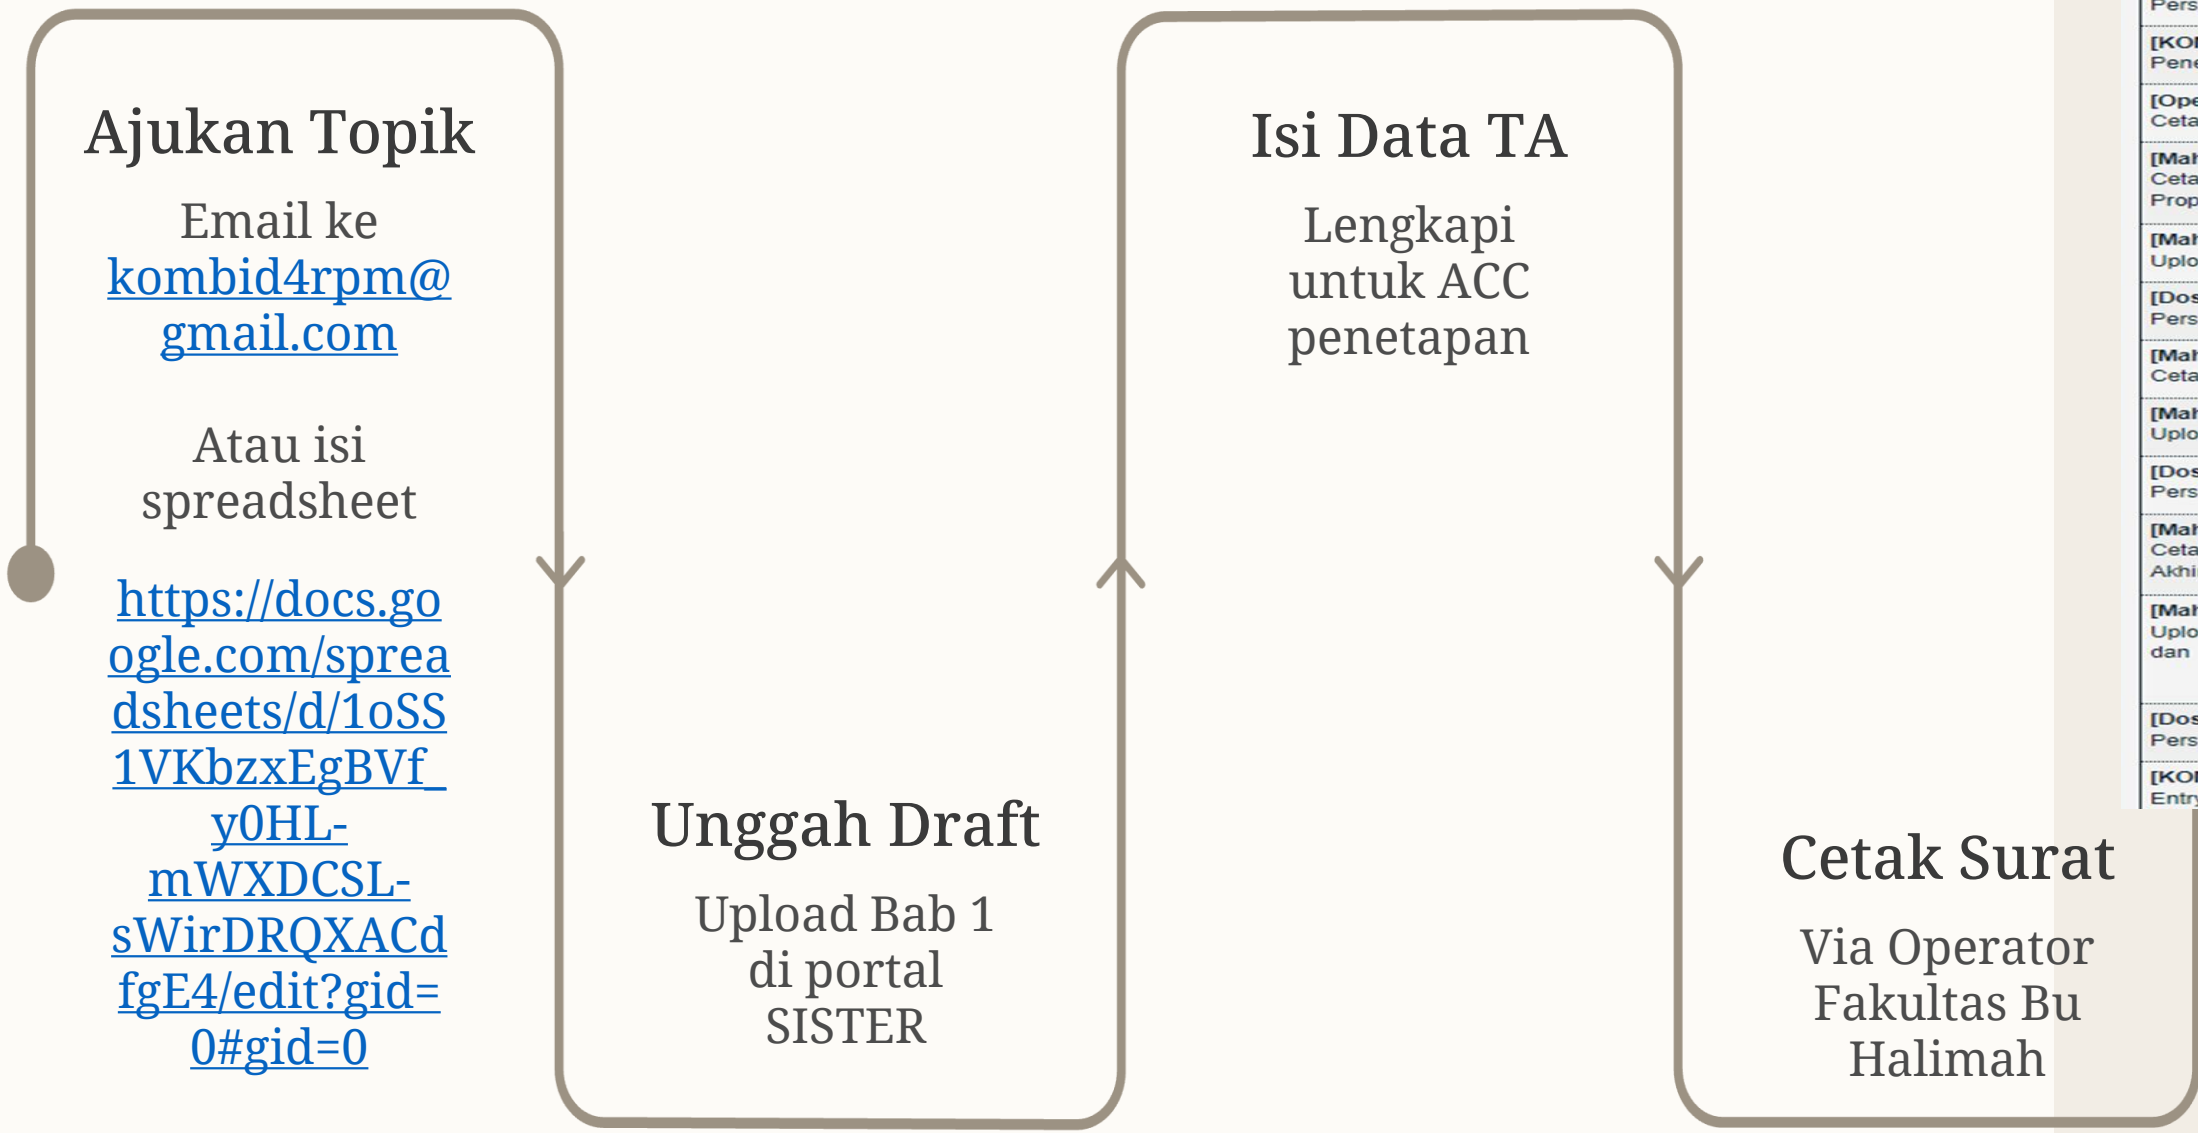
Ajukan Topik

Email ke kombid4rpm@gmail.com

Atau isi spreadsheet

https://docs.google.com/spreadsheets/d/1oSS1VKbzxEgBVf_y0HL-mWXDCSL-sWirDRQXACdfgE4/edit?gid=0#gid=0

Unggah Draft

Upload Bab 1 di portal SISTER

Isi Data TA

Lengkapi untuk ACC penetapan

Cetak Surat

Via Operator Fakultas Bu Halimah

Pers
[KO
Pen
[Ope
Ceta
[Mal
Ceta
Prop
[Mal
Uplo
[Dos
Pers
[Mal
Ceta
[Mal
Uplo
[Dos
Pers
[Mal
Ceta
Akhi
[Mal
Uplo
dan
[Dos
Pers
[KO
Entr